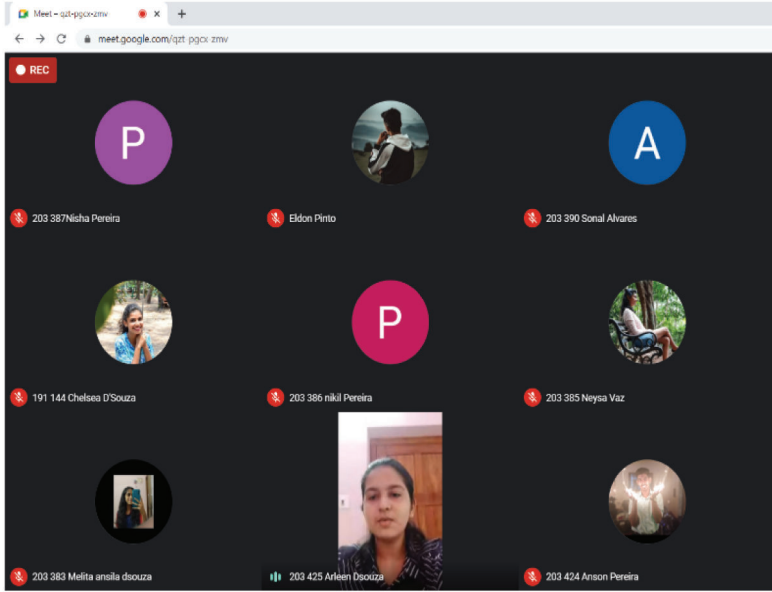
Meet – qzt-pgcx-zmv

meet.google.com/qzt-pgcx-zmv

REC

P

203 387Nisha Pereira

Eldon Pinto

A

203 390 Sonal Alvares

191 144 Chelsea D'Souza

P

203 386 nikil Pereira

203 385 Neysa Vaz

203 383 Melita ansila dsouza

203 425 Arleen Dsouza

203 424 Anson Pereira